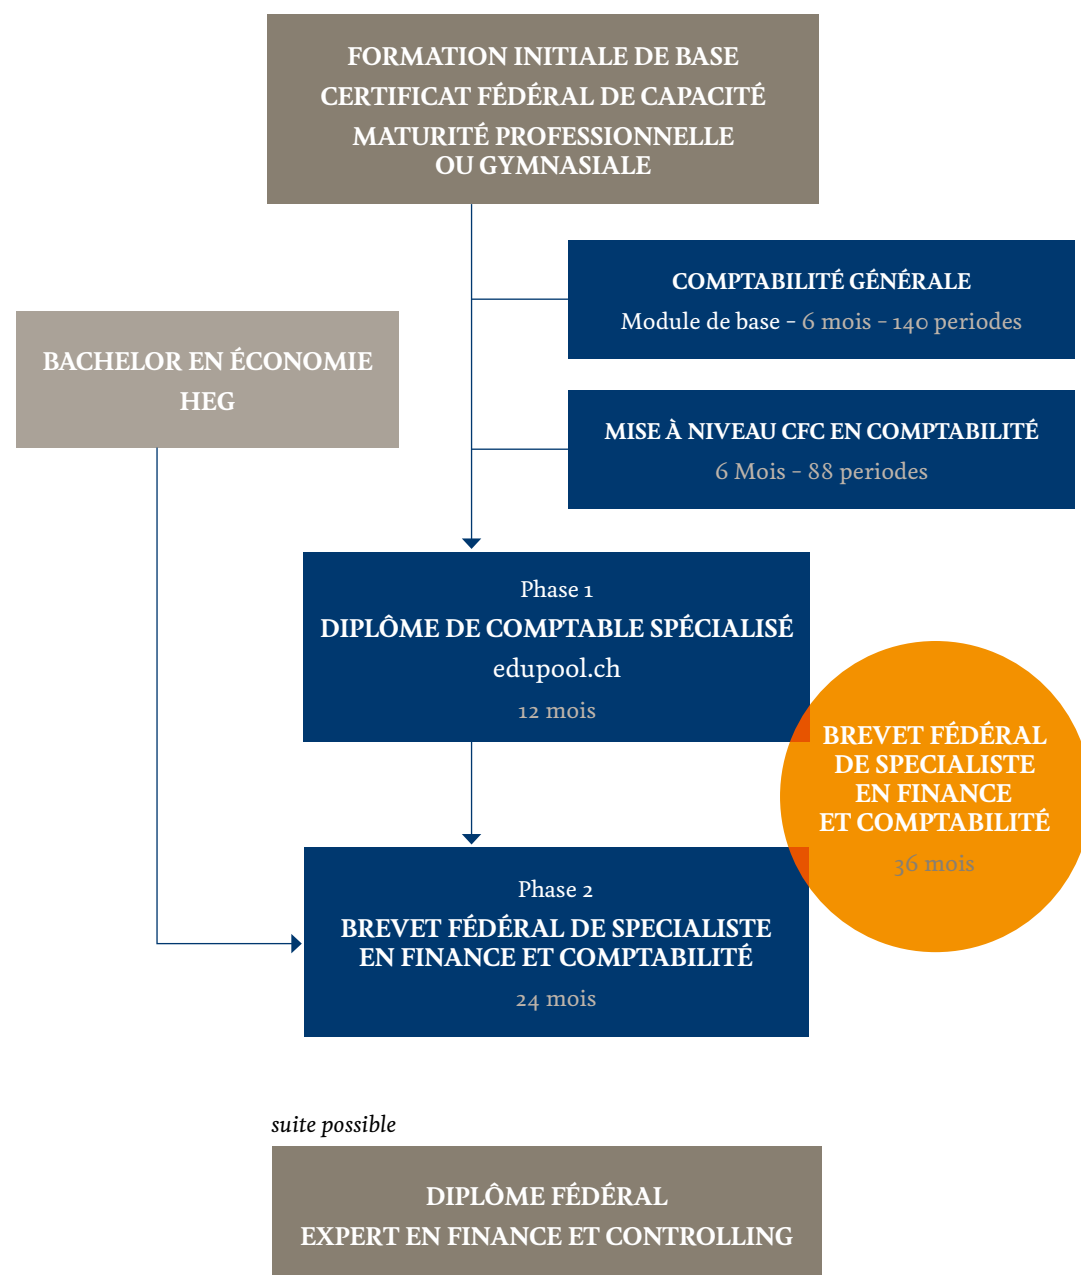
FORMATION INITIALE DE BASE
CERTIFICAT FÉDÉRAL DE CAPACITÉ
MATURITÉ PROFESSIONNELLE
OU GYMNASIALE

COMPTABILITÉ GÉNÉRALE
Module de base - 6 mois - 140 periodes

BACHELOR EN ÉCONOMIE
HEG

MISE À NIVEAU CFC EN COMPTABILITÉ
6 Mois - 88 periodes

Phase 1
DIPLÔME DE COMPTABLE SPÉCIALISÉ
edupool.ch
12 mois

BREVET FÉDÉRAL DE SPECIALISTE EN FINANCE ET COMPTABILITÉ
36 mois

Phase 2
BREVET FÉDÉRAL DE SPECIALISTE EN FINANCE ET COMPTABILITÉ
24 mois

suite possible

DIPLÔME FÉDÉRAL
EXPERT EN FINANCE ET CONTROLLING